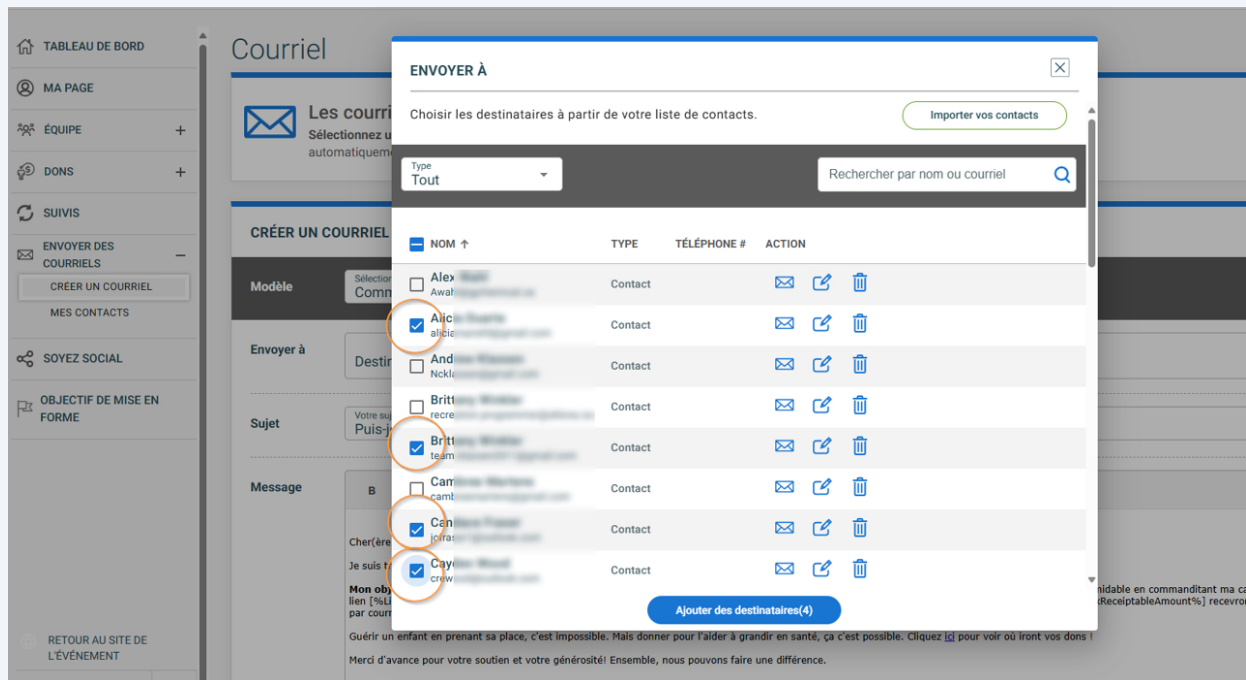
TABLEAU DE BORD
MA PAGE
ÉQUIPE +
DONS +
SUIVIS
ENVOYER DES COURRIELS −
CRÉER UN COURRIEL
MES CONTACTS
SOYEZ SOCIAL
OBJECTIF DE MISE EN FORME
RETOUR AU SITE DE L'ÉVÉNEMENT

Courriel

Les courri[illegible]
Sélectionnez u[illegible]
automatiqueme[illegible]

CRÉER UN COURRIEL

Modèle
Sélection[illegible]
Comm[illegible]

Envoyer à
Destin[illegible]

Sujet
Votre su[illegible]
Puis-j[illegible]

Message
B

Cher(ère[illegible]
Je suis f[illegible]
Mon obj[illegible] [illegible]idable en commandant ma ca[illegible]
lien [%L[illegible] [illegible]ReceiptableAmount%] recevro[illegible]
par cour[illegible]
Guérir un enfant en prenant sa place, c'est impossible. Mais donner pour l'aider à grandir en santé, ça c'est possible. Cliquez ici pour voir où iront vos dons !
Merci d'avance pour votre soutien et votre générosité! Ensemble, nous pouvons faire une différence.

ENVOYER À

Choisir les destinataires à partir de votre liste de contacts.

Importer vos contacts

Type
Tout

Rechercher par nom ou courriel

| NOM ↑ | TYPE | TÉLÉPHONE # | ACTION |
|---|---|---|---|
| Alex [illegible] Awa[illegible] | Contact | | |
| Alici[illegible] alicia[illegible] | Contact | | |
| Andr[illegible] Nckla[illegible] | Contact | | |
| Britt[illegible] recre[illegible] | Contact | | |
| Britt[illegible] team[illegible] | Contact | | |
| Cam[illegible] camb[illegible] | Contact | | |
| Can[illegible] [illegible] | Contact | | |
| Cay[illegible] crew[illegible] | Contact | | |

Ajouter des destinataires(4)